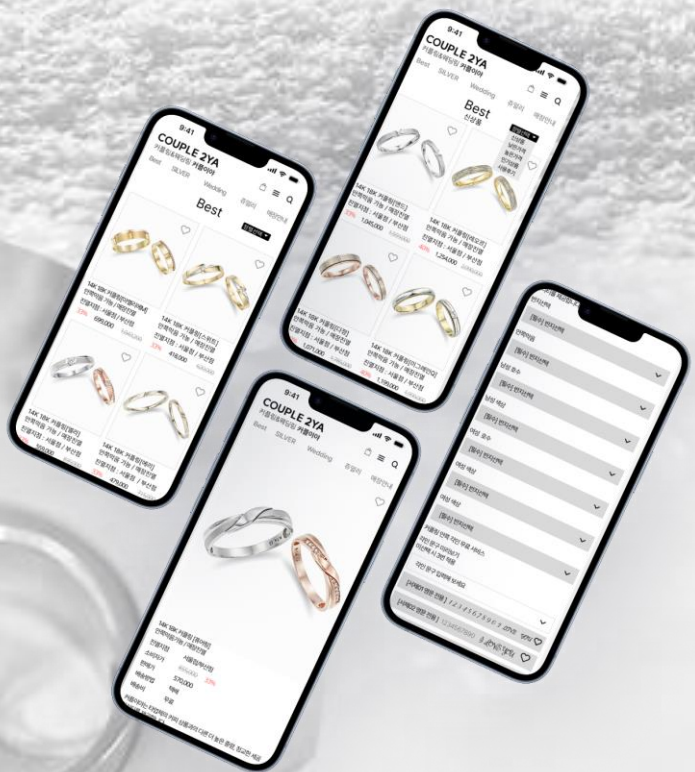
9:41
COUPLE 2YA
커플링&예물링 커플이야
Best SILVER Wedding 종알리 예약안내
Best
14K 18K 커플링[엘리제]
한복착용 가능 / 예약전용
전화지점 : 서울점 / 부산점
689,000
14K 18K 커플링[스위트]
한복착용 가능 / 예약전용
전화지점 : 서울점 / 부산점
418,000
14K 18K 커플링[리본]
한복착용 가능 / 예약전용
전화지점 : 서울점 / 부산점
14K 18K 커플링[에이]
한복착용 가능 / 예약전용
전화지점 : 서울점 / 부산점
470,000

9:41
COUPLE 2YA
커플링&예물링 커플이야
Best SILVER Wedding 종알리 예약안내
Best
신상품
14K 18K 커플링[엔젤]
한복착용 가능 / 예약전용
전화지점 : 서울점 / 부산점
1,240,000
14K 18K 커플링[엔조]
한복착용 가능 / 예약전용
전화지점 : 서울점 / 부산점
1,254,000
14K 18K 커플링[다정]
한복착용 가능 / 예약전용
전화지점 : 서울점 / 부산점
14K 18K 커플링[인피니티]
한복착용 가능 / 예약전용
전화지점 : 서울점 / 부산점
1,199,000

9:41
COUPLE 2YA
커플링&예물링 커플이야
Best SILVER Wedding 종알리 예약안내
14K 18K 커플링 [루이스]
한복착용 가능 / 예약전용
전화지점 서울점/부산점
소비자가
판매가 575,000
배송방법 택배
배송비 무료

[필수] 반지선택
반지선택
[필수] 반지선택
남성 호수
[필수] 반지선택
여성 호수
[필수] 반지선택
여성 색상
[필수] 반지선택
커플링 반지 각인 무료 서비스
각인 문구 입력해 주세요.
[커플링 영문 각인] 12345678